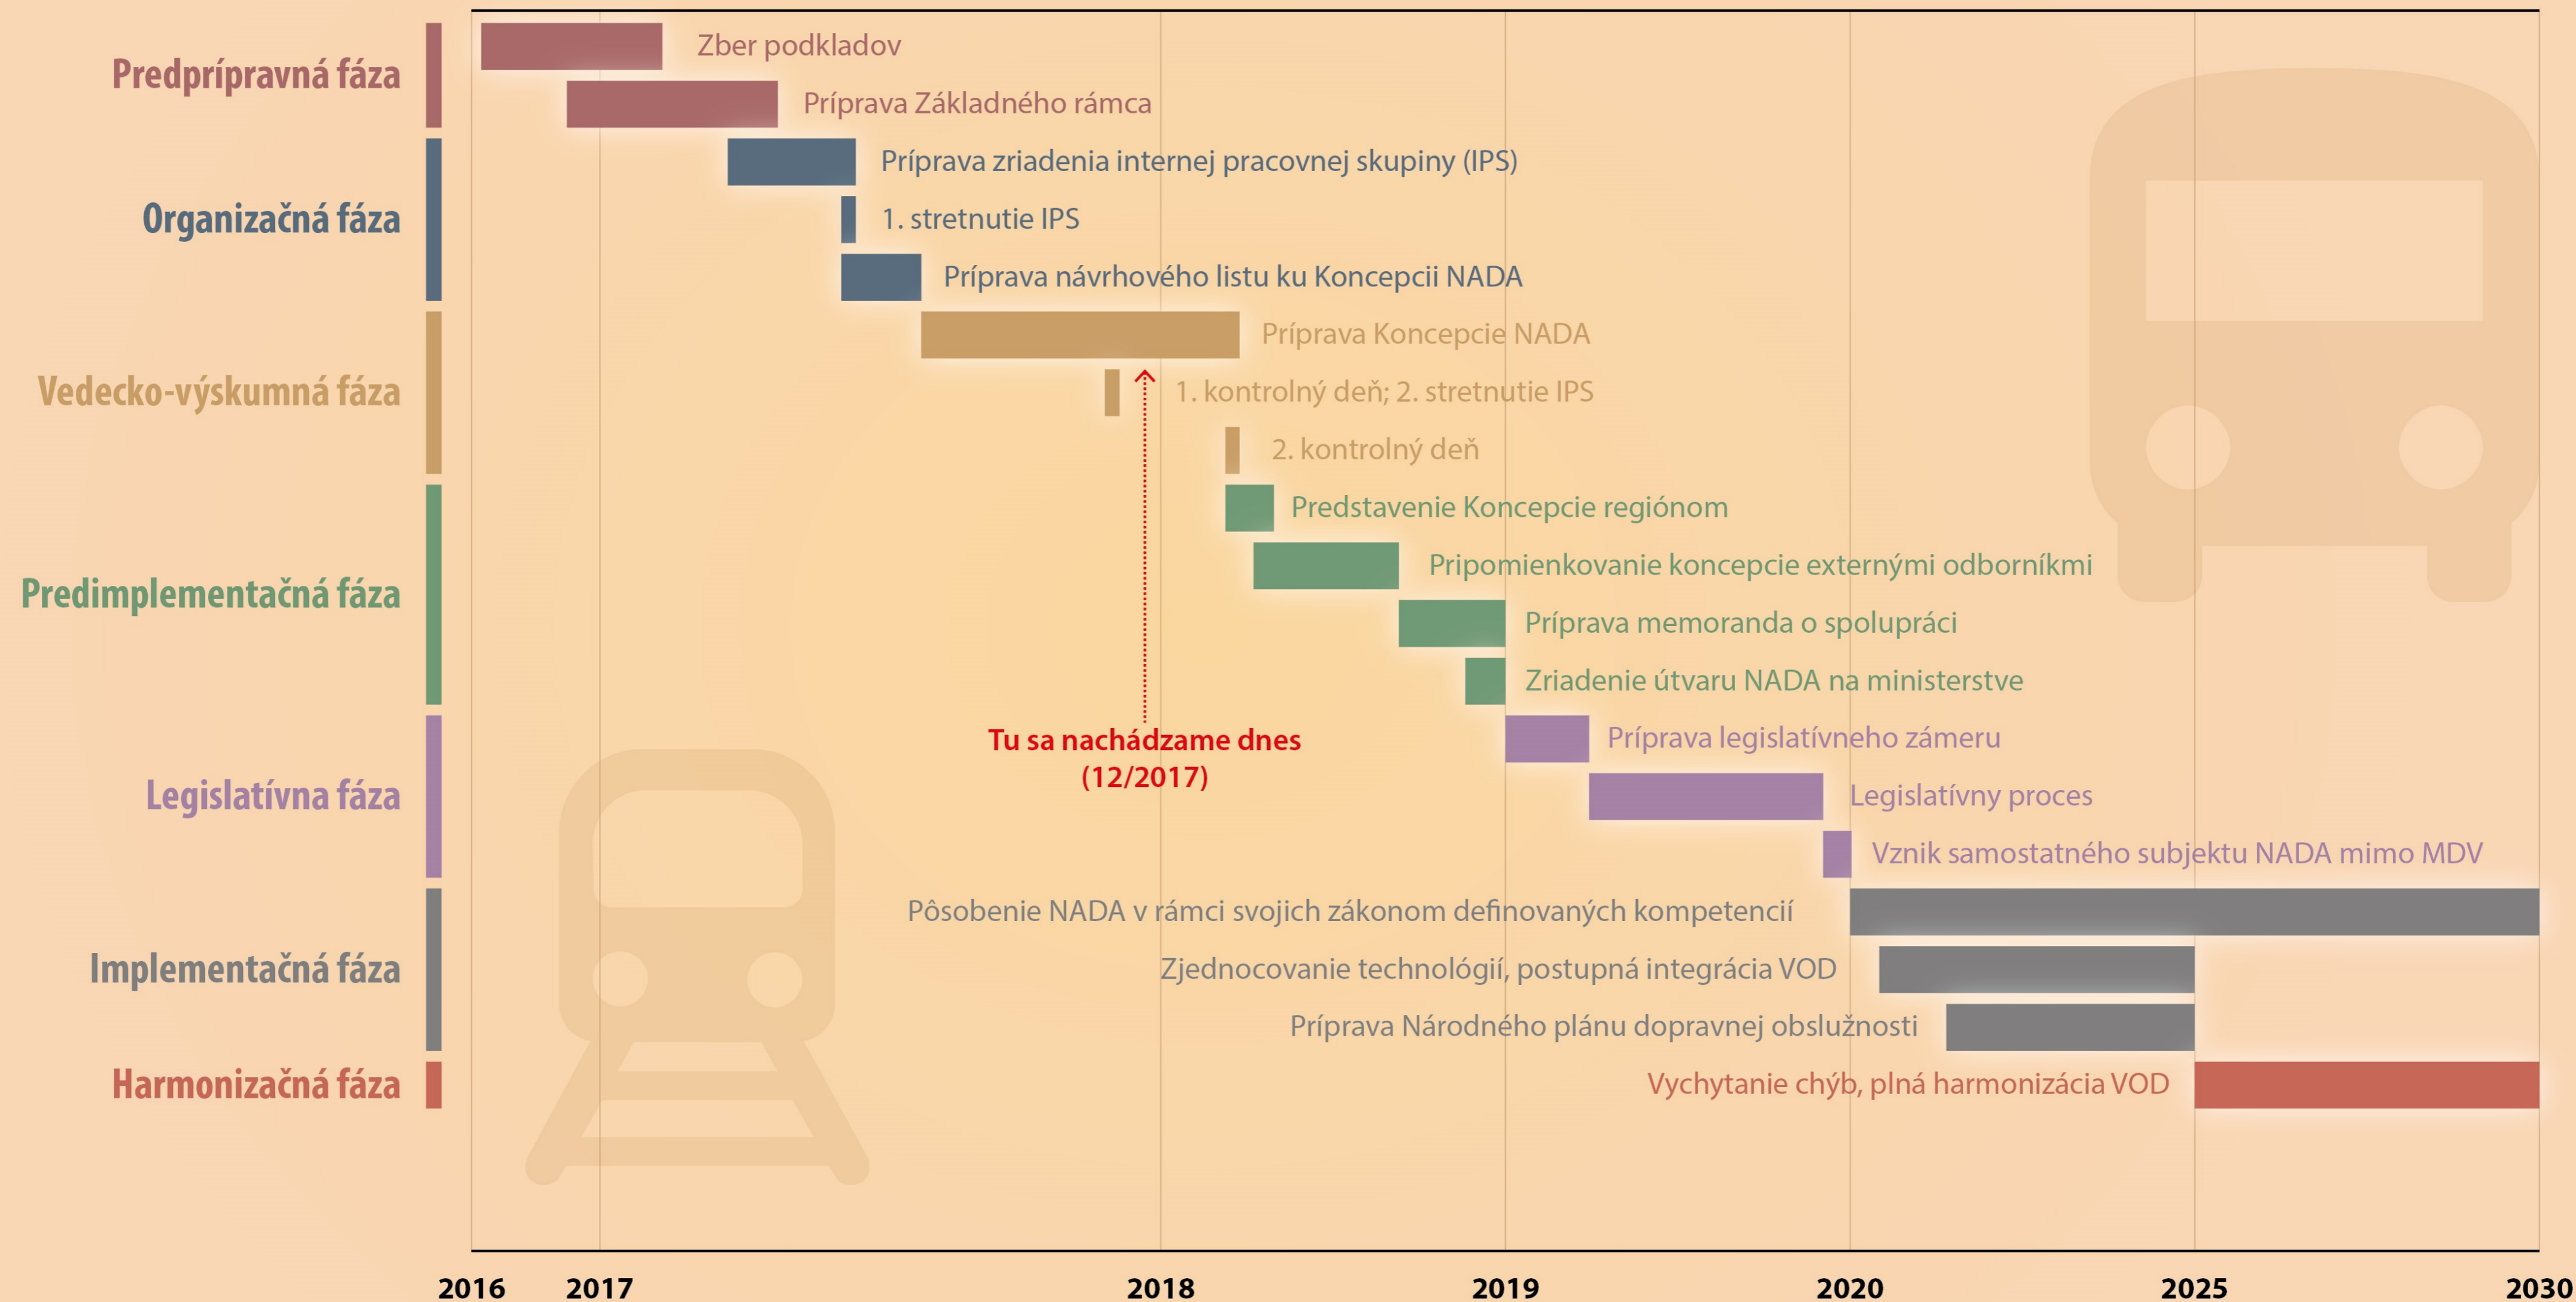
Predprípravná fáza
Zber podkladov
Príprava Základného rámca

Organizačná fáza
Príprava zriadenia internej pracovnej skupiny (IPS)
1. stretnutie IPS
Príprava návrhového listu ku Koncepcii NADA

Vedecko-výskumná fáza
Príprava Koncepcie NADA
1. kontrolný deň; 2. stretnutie IPS
2. kontrolný deň

Predimplementačná fáza
Predstavenie Koncepcie regiónom
Pripomienkovanie koncepcie externými odborníkmi
Príprava memoranda o spolupráci
Zriadenie útvaru NADA na ministerstve

Legislatívna fáza
Príprava legislatívneho zámeru
Legislatívny proces
Vznik samostatného subjektu NADA mimo MDV

Tu sa nachádzame dnes (12/2017)

Implementačná fáza
Pôsobenie NADA v rámci svojich zákonom definovaných kompetencií
Zjednocovanie technológií, postupná integrácia VOD
Príprava Národného plánu dopravnej obslužnosti

Harmonizačná fáza
Vychytanie chýb, plná harmonizácia VOD

2016 2017 2018 2019 2020 2025 2030